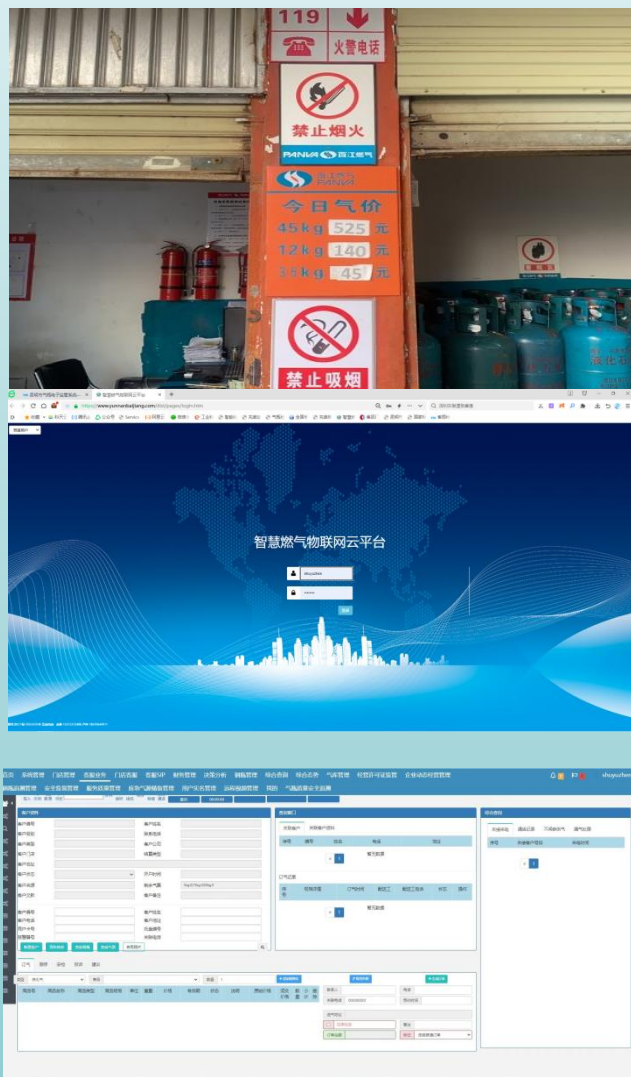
119
火警电话
禁止烟火
PANVA 西江燃气
今日气价
45kg 525 元
12kg 140 元
35kg 45 元
禁止吸烟

智慧燃气物联网云平台
shuyuzhen
登录

首页 系统管理 门店管理 客服业务 门店客服 客服管理 财务管理 决策分析 钢瓶管理 综合查询 综合态势 气瓶管理 经营许可证监管 企业动态经营管理
shuyuzhen
户产信息
订气 报修 投诉 咨询 建议
暂无数据
暂无数据
1
1
1